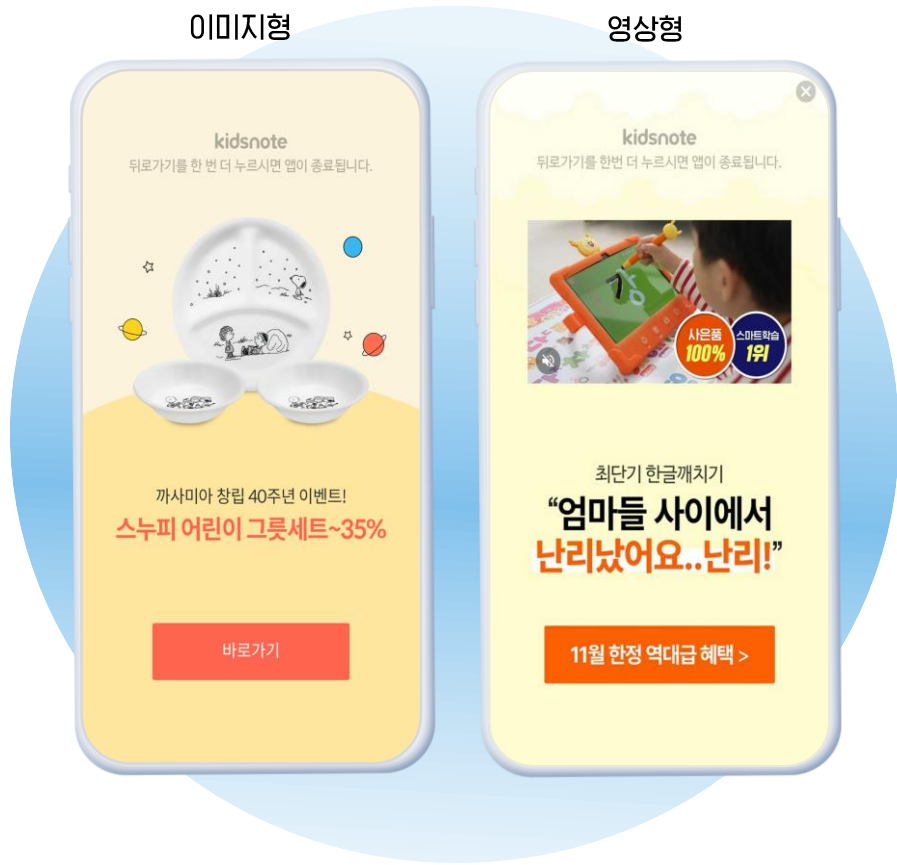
이미지형

kidsnote

뒤로가기를 한 번 더 누르시면 앱이 종료됩니다.

까사미아 창립 40주년 이벤트!

스누피 어린이 그릇세트~35%

바로가기

영상형

kidsnote

뒤로가기를 한번 더 누르시면 앱이 종료됩니다.

가

사은품 100%

스마트학습 1위

최단기 한글깨치기

“엄마들 사이에서 난리났어요..난리!”

11월 한정 역대급 혜택 >